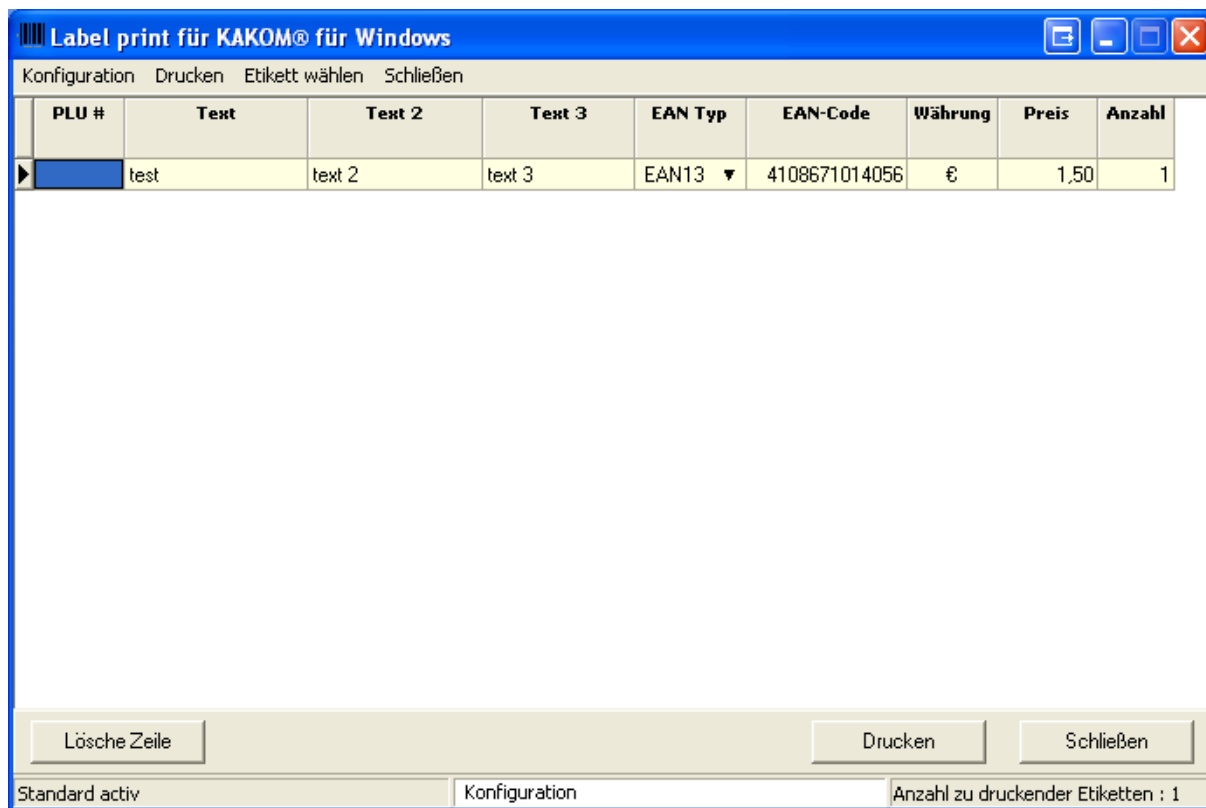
Label print für KAKOM® für Windows

Konfiguration Drucken Etikett wählen Schließen

| PLU # | Text | Text 2 | Text 3 | EAN Typ | EAN-Code | Währung | Preis | Anzahl |
|---|---|---|---|---|---|---|---|---|
| | test | text 2 | text 3 | EAN13 | 4108671014056 | € | 1,50 | 1 |

Lösche Zeile

Drucken

Schließen

Standard activ

Konfiguration

Anzahl zu druckender Etiketten : 1